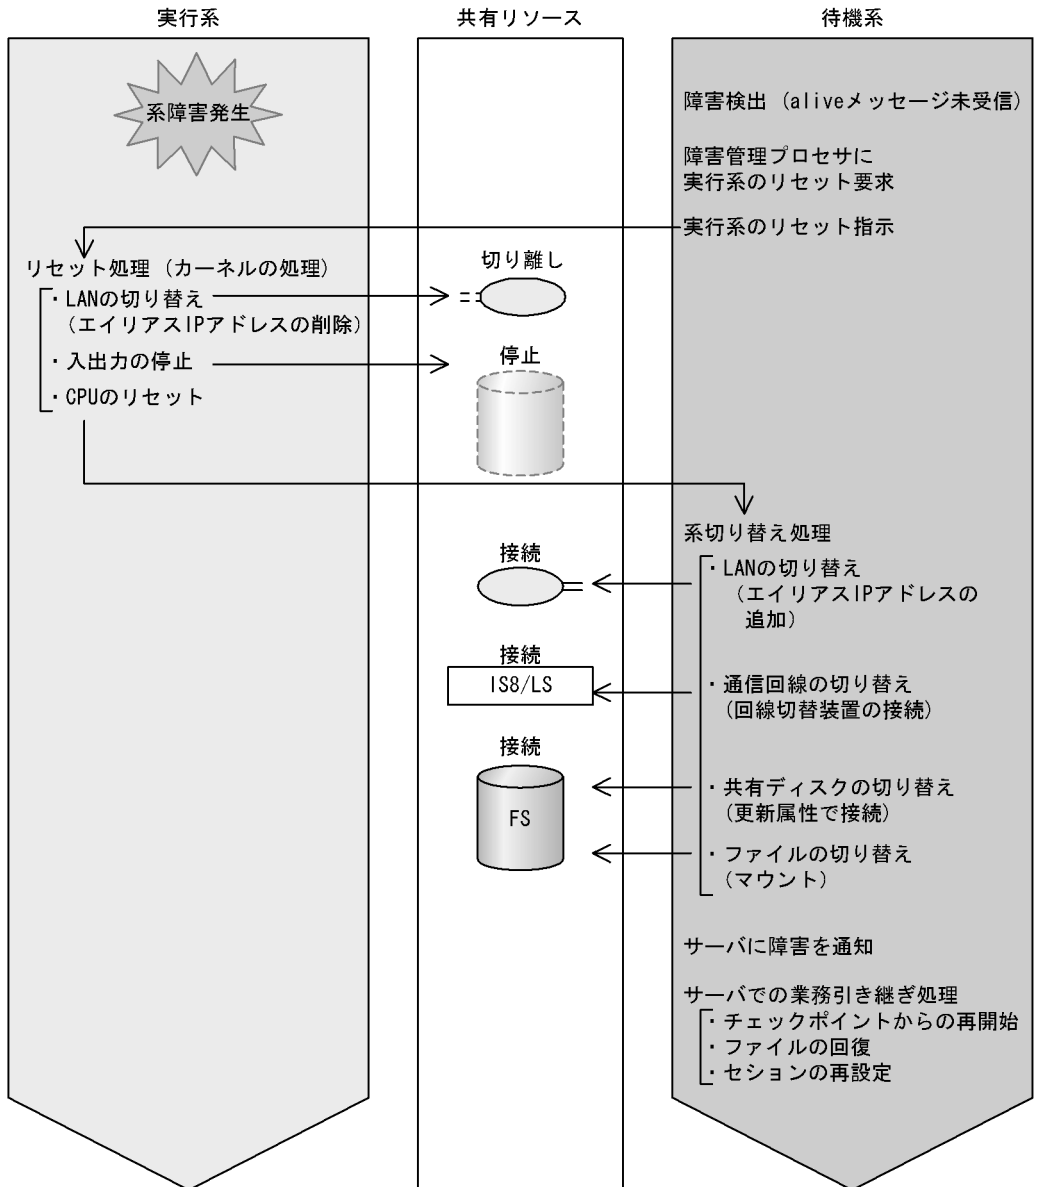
実行系

共有リソース

待機系

系障害発生

障害検出（aliveメッセージ未受信）

障害管理プロセサに
実行系のリセット要求

実行系のリセット指示

リセット処理（カーネルの処理）
・LANの切り替え
（エイリアスIPアドレスの削除）
・入出力の停止
・CPUのリセット

切り離し

停止

系切り替え処理
・LANの切り替え
（エイリアスIPアドレスの
追加）

接続

接続

IS8/LS

・通信回線の切り替え
（回線切替装置の接続）

接続

FS

・共有ディスクの切り替え
（更新属性で接続）

・ファイルの切り替え
（マウント）

サーバに障害を通知

サーバでの業務引き継ぎ処理
・チェックポイントからの再開始
・ファイルの回復
・セションの再設定